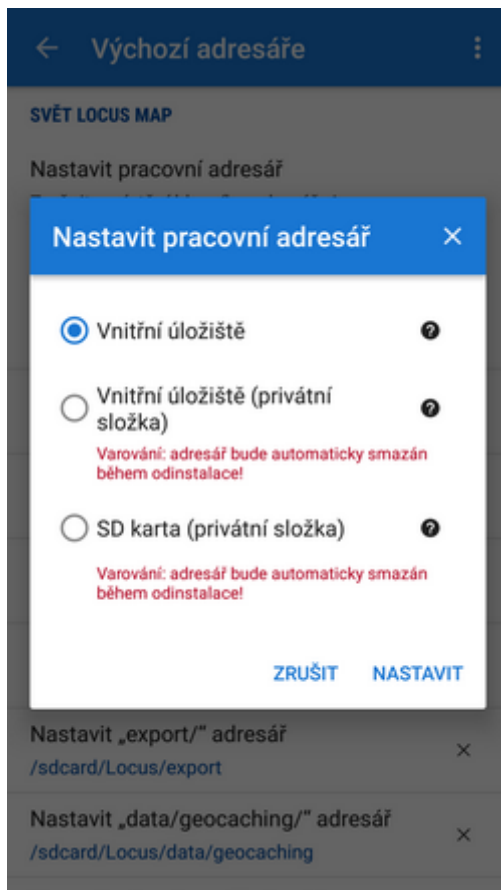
← Výchozí adresáře

SVĚT LOCUS MAP

Nastavit pracovní adresář

Nastavit pracovní adresář ×

Vnitřní úložiště

Vnitřní úložiště (privátní složka)

Varování: adresář bude automaticky smazán během odinstalace!

SD karta (privátní složka)

Varování: adresář bude automaticky smazán během odinstalace!

ZRUŠIT NASTAVIT

Nastavit „export/" adresář ×
/sdcard/Locus/export

Nastavit „data/geocaching/" adresář ×
/sdcard/Locus/data/geocaching